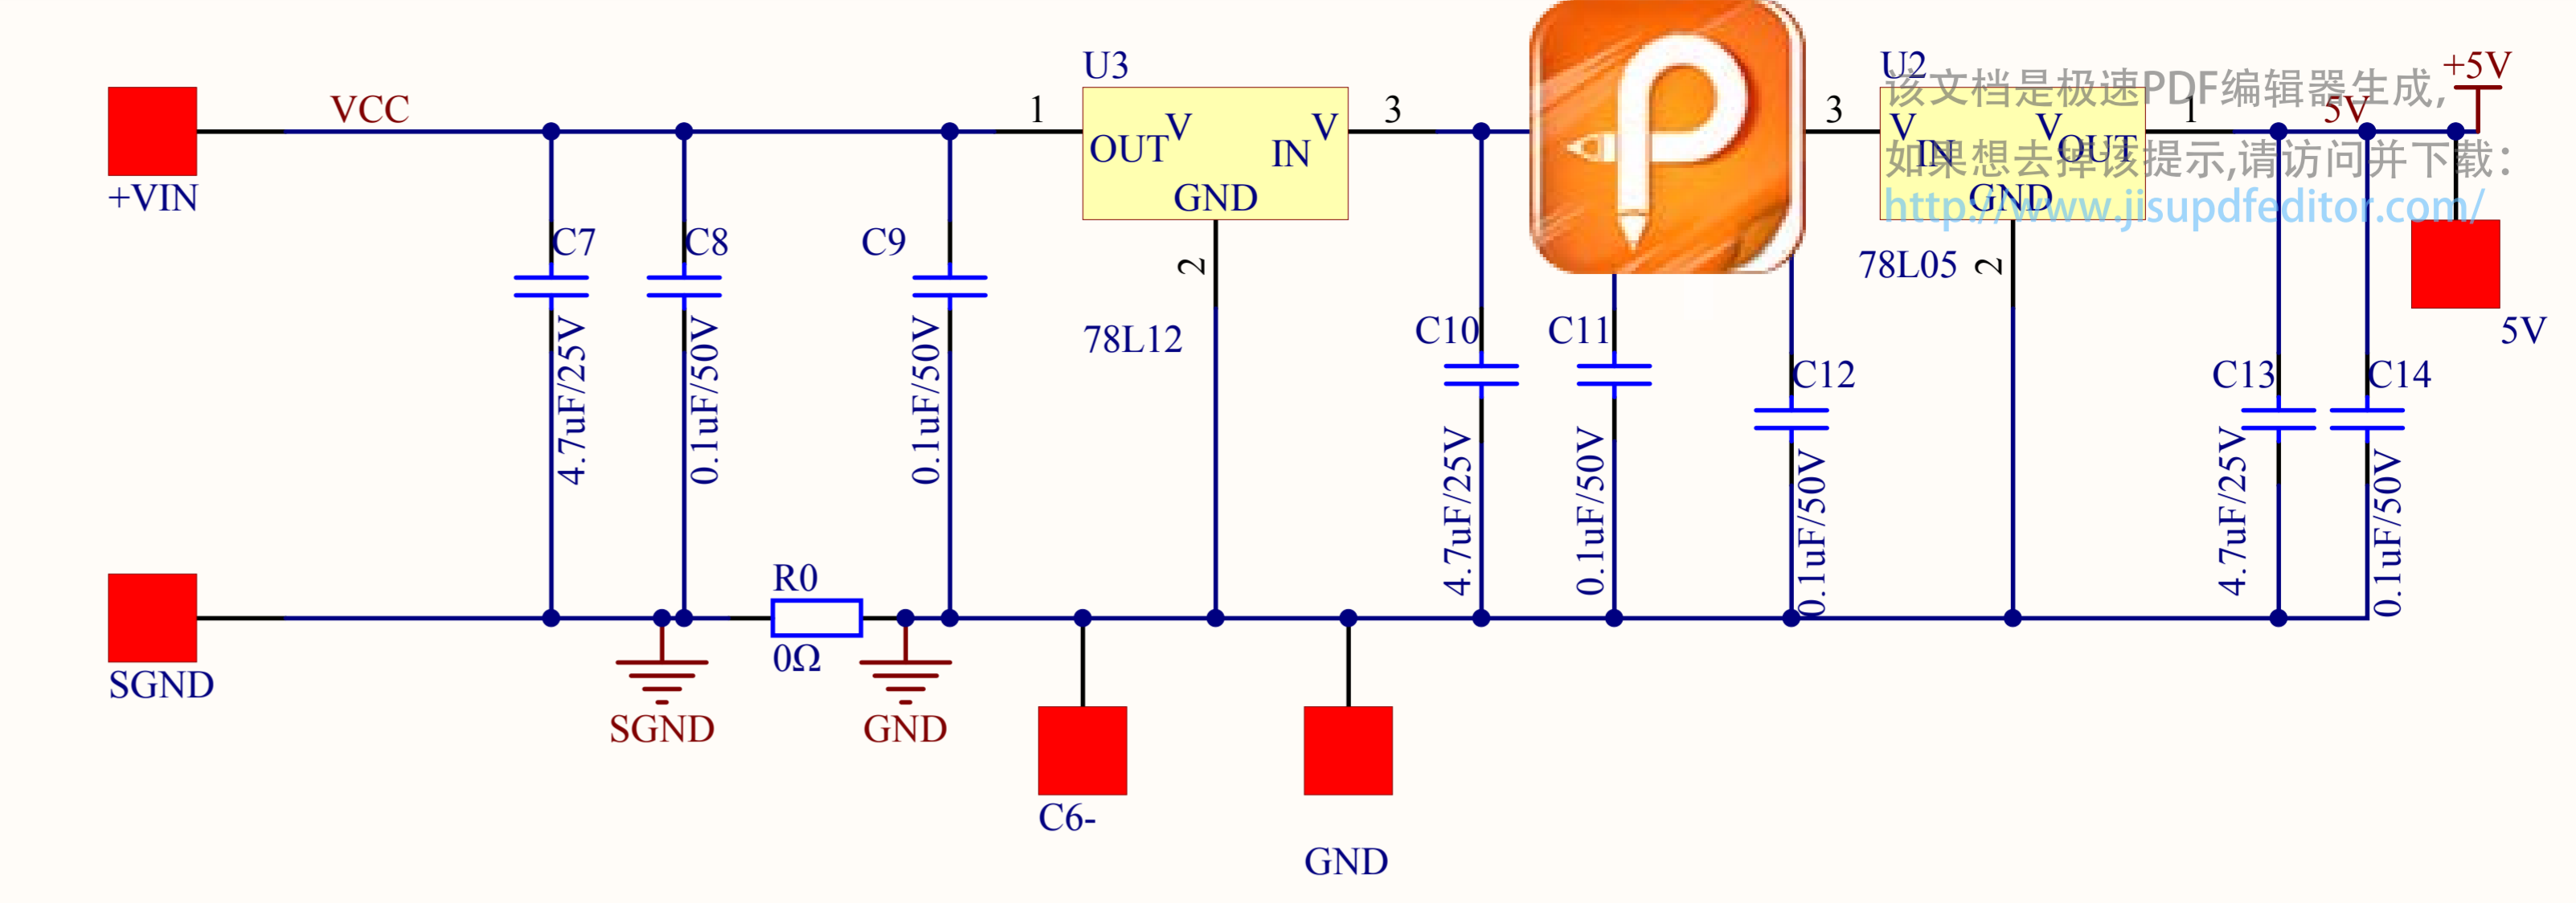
+VIN

VCC

U3

1

OUTV

INV

GND

3

78L12

2

C7

4.7uF/25V

C8

0.1uF/50V

C9

0.1uF/50V

C10

4.7uF/25V

C11

0.1uF/50V

C12

0.1uF/50V

U2

3

VIN

VOUT

GND

1

78L05

2

5V

+5V

C13

4.7uF/25V

C14

0.1uF/50V

5V

SGND

SGND

R0

0Ω

GND

C6-

GND

该文档是极速PDF编辑器生成,
如果想去掉该提示,请访问并下载:
http://www.jisupdfeditor.com/